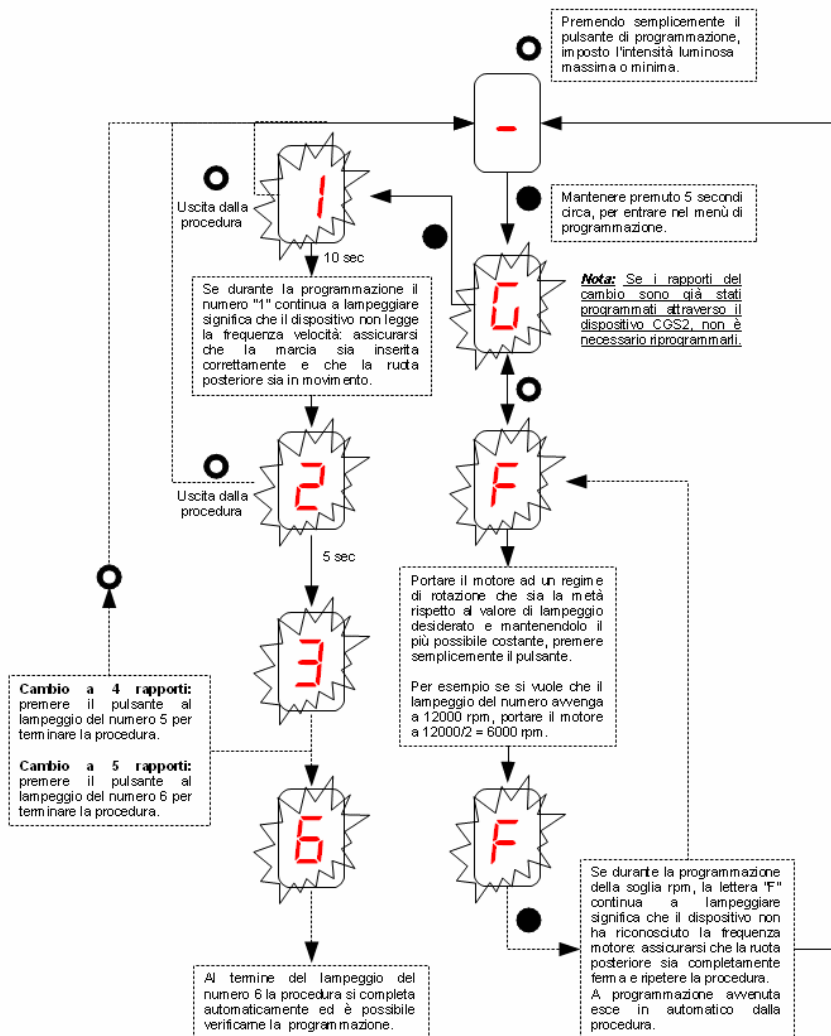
Premendo semplicemente il pulsante di programmazione, imposto l'intensità luminosa massima o minima.

-

Mantenere premuto 5 secondi circa, per entrare nel menù di programmazione.

Uscita dalla procedura

1

10 sec

Se durante la programmazione il numero "1" continua a lampeggiare significa che il dispositivo non legge la frequenza velocità: assicurarsi che la marcia sia inserita correttamente e che la ruota posteriore sia in movimento.

G

*Nota:* Se i rapporti del cambio sono già stati programmati attraverso il dispositivo CGS2, non è necessario riprogrammarli.

Uscita dalla procedura

2

5 sec

F

Portare il motore ad un regime di rotazione che sia la metà rispetto al valore di lampeggio desiderato e mantenendolo il più possibile costante, premere semplicemente il pulsante.

Per esempio se si vuole che il lampeggio del numero avvenga a 12000 rpm, portare il motore a 12000/2 = 6000 rpm.

3

**Cambio a 4 rapporti:** premere il pulsante al lampeggio del numero 5 per terminare la procedura.

**Cambio a 5 rapporti:** premere il pulsante al lampeggio del numero 6 per terminare la procedura.

6

F

Se durante la programmazione della soglia rpm, la lettera "F" continua a lampeggiare significa che il dispositivo non ha riconosciuto la frequenza motore: assicurarsi che la ruota posteriore sia completamente ferma e ripetere la procedura.
A programmazione avvenuta esce in automatico dalla procedura.

Al termine del lampeggio del numero 6 la procedura si completa automaticamente ed è possibile verificarne la programmazione.